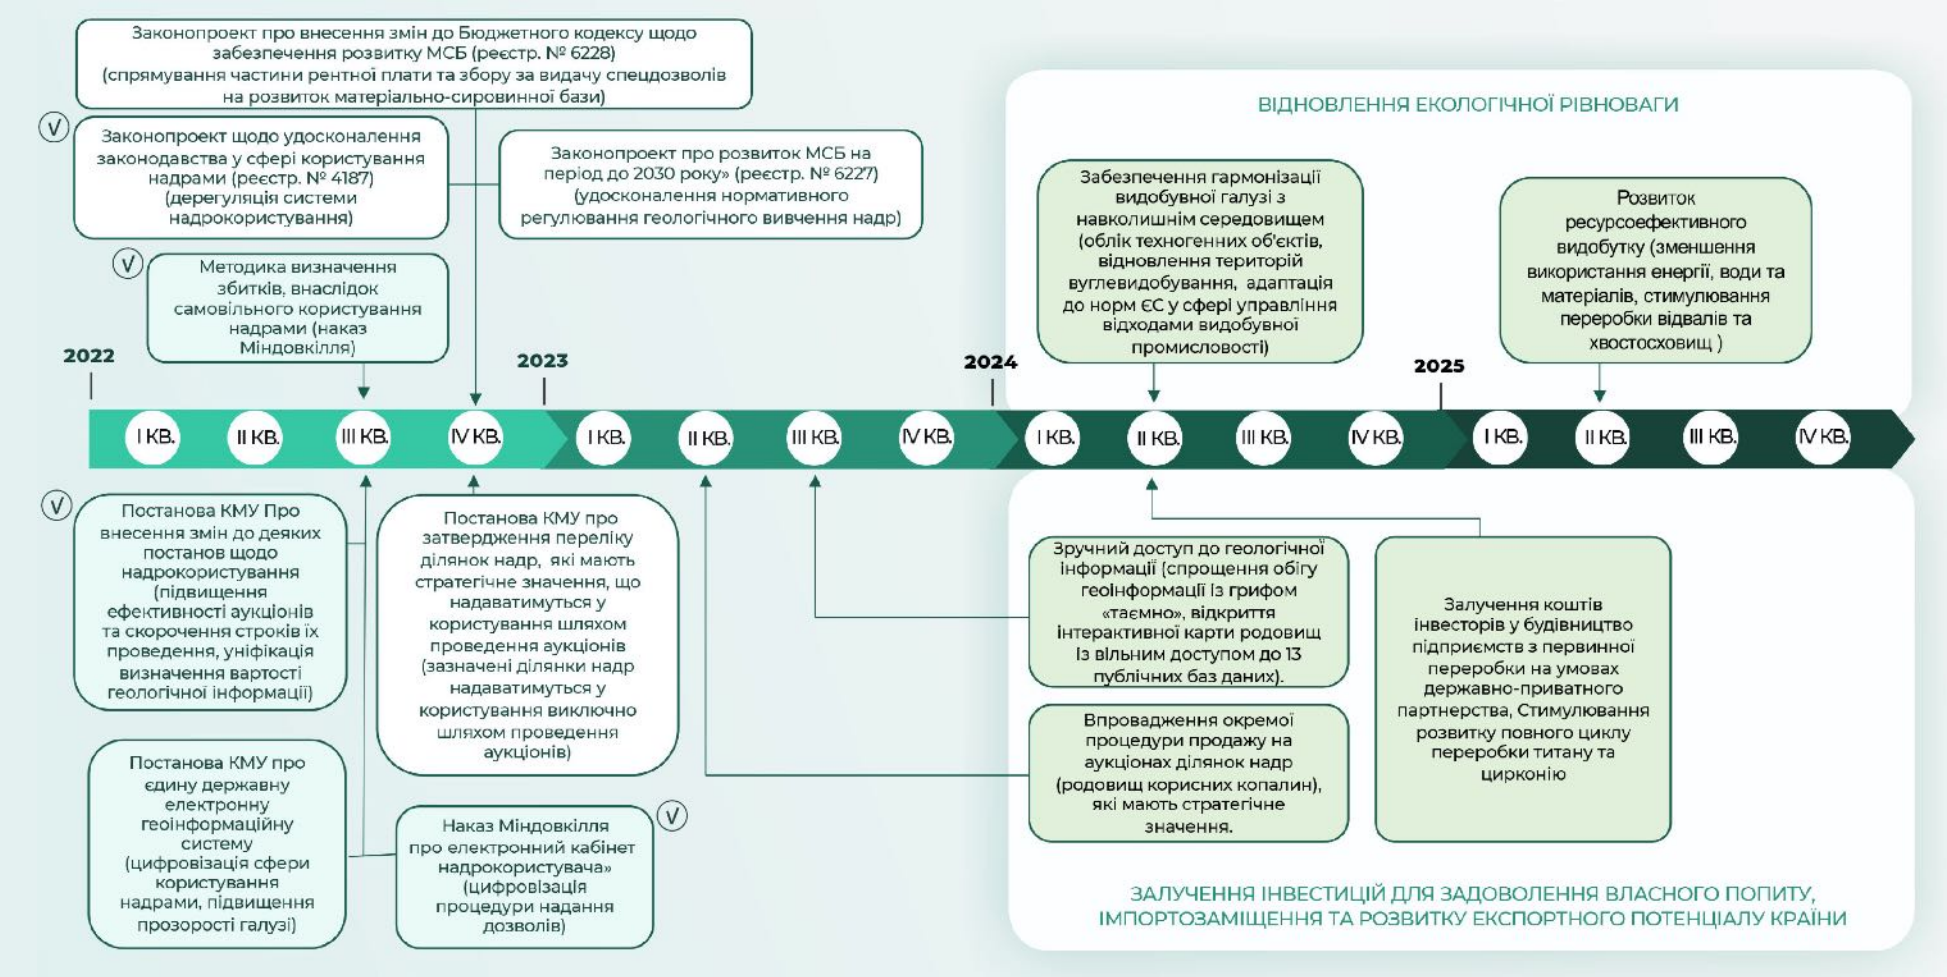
Законопроект про внесення змін до Бюджетного кодексу щодо забезпечення розвитку МСБ (реєстр. № 6228) (спрямування частини рентної плати та збору за видачу спецдозволів на розвиток матеріально-сировинної бази)

V

Законопроект щодо удосконалення законодавства у сфері користування надрами (реєстр. № 4187) (дерегуляція системи надрокористування)

Законопроект про розвиток МСБ на період до 2030 року» (реєстр. № 6227) (удосконалення нормативного регулювання геологічного вивчення надр)

V

Методика визначення збитків, внаслідок самовільного користування надрами (наказ Міндовкілля)

ВІДНОВЛЕННЯ ЕКОЛОГІЧНОЇ РІВНОВАГИ

Забезпечення гармонізації видобувної галузі з навколишнім середовищем (облік техногенних об'єктів, відновлення територій вуглевидобування, адаптація до норм ЄС у сфері управління відходами видобувної промисловості)

Розвиток ресурсоефективного видобутку (зменшення використання енергії, води та матеріалів, стимулювання переробки відвалів та хвостосховищ )

2022

2023

2024

2025

I КВ. II КВ. III КВ. IV КВ. I КВ. II КВ. III КВ. IV КВ. I КВ. II КВ. III КВ. IV КВ. I КВ. II КВ. III КВ. IV КВ.

V

Постанова КМУ Про внесення змін до деяких постанов щодо надрокористування (підвищення ефективності аукціонів та скорочення строків їх проведення, уніфікація визначення вартості геологічної інформації)

Постанова КМУ про затвердження переліку ділянок надр, які мають стратегічне значення, що надаватимуться у користування шляхом проведення аукціонів (зазначені ділянки надр надаватимуться у користування виключно шляхом проведення аукціонів)

Зручний доступ до геологічної інформації (спрощення обігу геоінформації із грифом «таємно», відкриття інтерактивної карти родовищ із вільним доступом до 13 публічних баз даних).

Залучення коштів інвесторів у будівництво підприємств з первинної переробки на умовах державно-приватного партнерства, Стимулювання розвитку повного циклу переробки титану та цирконію

Впровадження окремої процедури продажу на аукціонах ділянок надр (родовищ корисних копалин), які мають стратегічне значення.

Постанова КМУ про єдину державну електронну геоінформаційну систему (цифровізація сфери користування надрами, підвищення прозорості галузі)

Наказ Міндовкілля про електронний кабінет надрокористувача» (цифровізація процедури надання дозволів)

V

ЗАЛУЧЕННЯ ІНВЕСТИЦІЙ ДЛЯ ЗАДОВОЛЕННЯ ВЛАСНОГО ПОПИТУ, ІМПОРТОЗАМІЩЕННЯ ТА РОЗВИТКУ ЕКСПОРТНОГО ПОТЕНЦІАЛУ КРАЇНИ